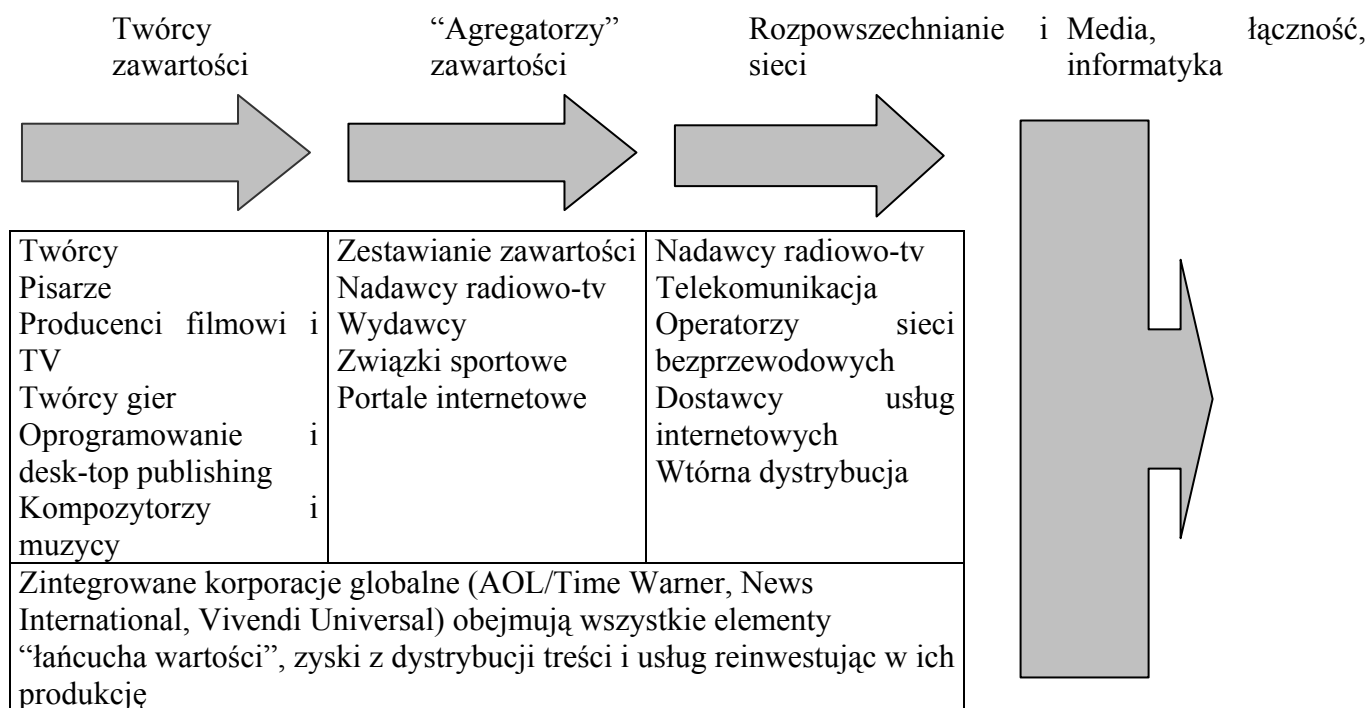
Twórcy zawartości

“Agregatorzy” zawartości

Rozpowszechnianie i sieci

Media, łączność, informatyka

| Twórcy<br>Pisarze<br>Producenci filmowi i TV<br>Twórcy gier<br>Oprogramowanie i desk-top publishing<br>Kompozytorzy i muzycy | Zestawianie zawartości<br>Nadawcy radiowo-tv<br>Wydawcy<br>Związki sportowe<br>Portale internetowe | Nadawcy radiowo-tv<br>Telekomunikacja<br>Operatorzy sieci bezprzewodowych<br>Dostawcy usług internetowych<br>Wtórna dystrybucja |
|---|---|---|

Zintegrowane korporacje globalne (AOL/Time Warner, News International, Vivendi Universal) obejmują wszystkie elementy “łańcucha wartości”, zyski z dystrybucji treści i usług reinwestując w ich produkcję